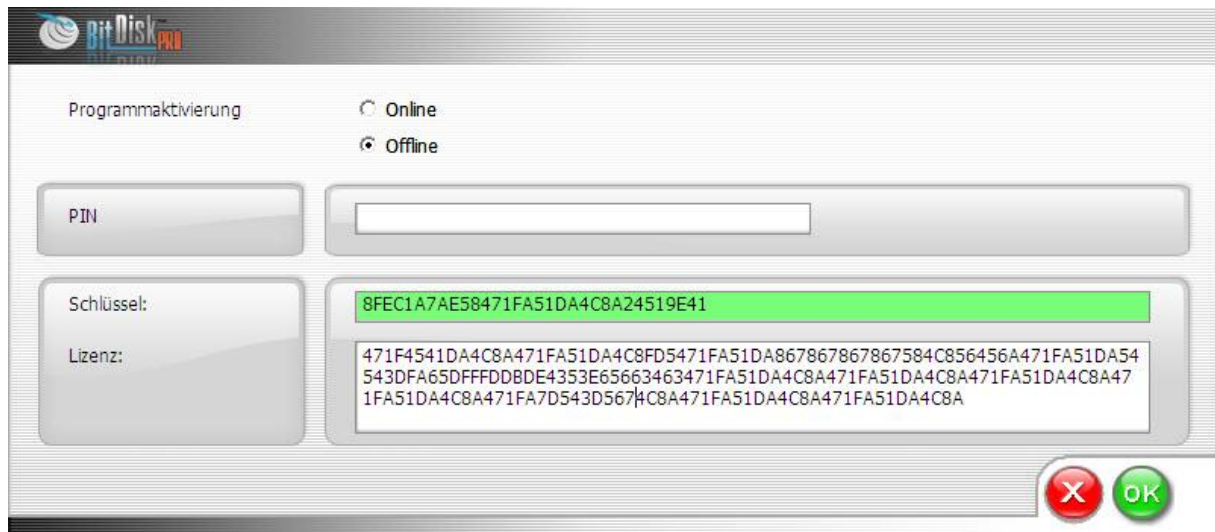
BitDisk PRO

Programmaktivierung

Online

Offline

PIN

Schlüssel:

8FEC1A7AE58471FA51DA4C8A24519E41

Lizenz:

471F4541DA4C8A471FA51DA4C8FD5471FA51DA867867867867584C856456A471FA51DA54543DFA65DFFFDDBDE4353E65663463471FA51DA4C8A471FA51DA4C8A471FA51DA4C8A471FA51DA4C8A471FA7D543D5674C8A471FA51DA4C8A471FA51DA4C8A

OK